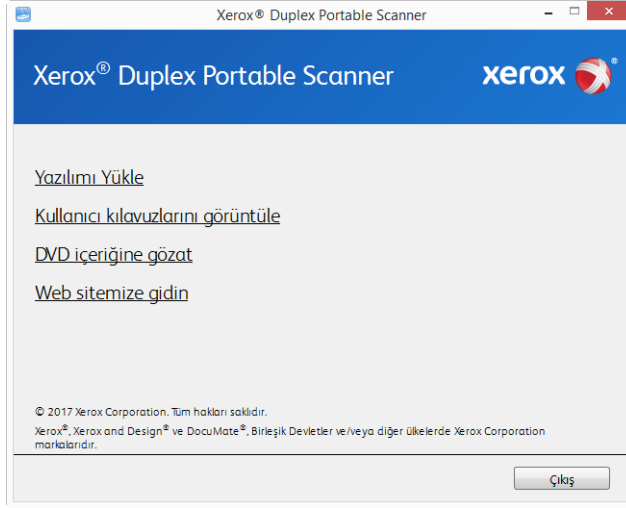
Xerox® Duplex Portable Scanner

Xerox® Duplex Portable Scanner

xerox

Yazılımı Yükle

Kullanıcı kılavuzlarını görüntüle

DVD içeriğine gözat

Web sitemize gidin

© 2017 Xerox Corporation. Tüm hakları saklıdır.

Xerox®, Xerox and Design® ve DocuMate®, Birleşik Devletler ve/veya diğer ülkelerde Xerox Corporation markalarıdır.

Çıkış